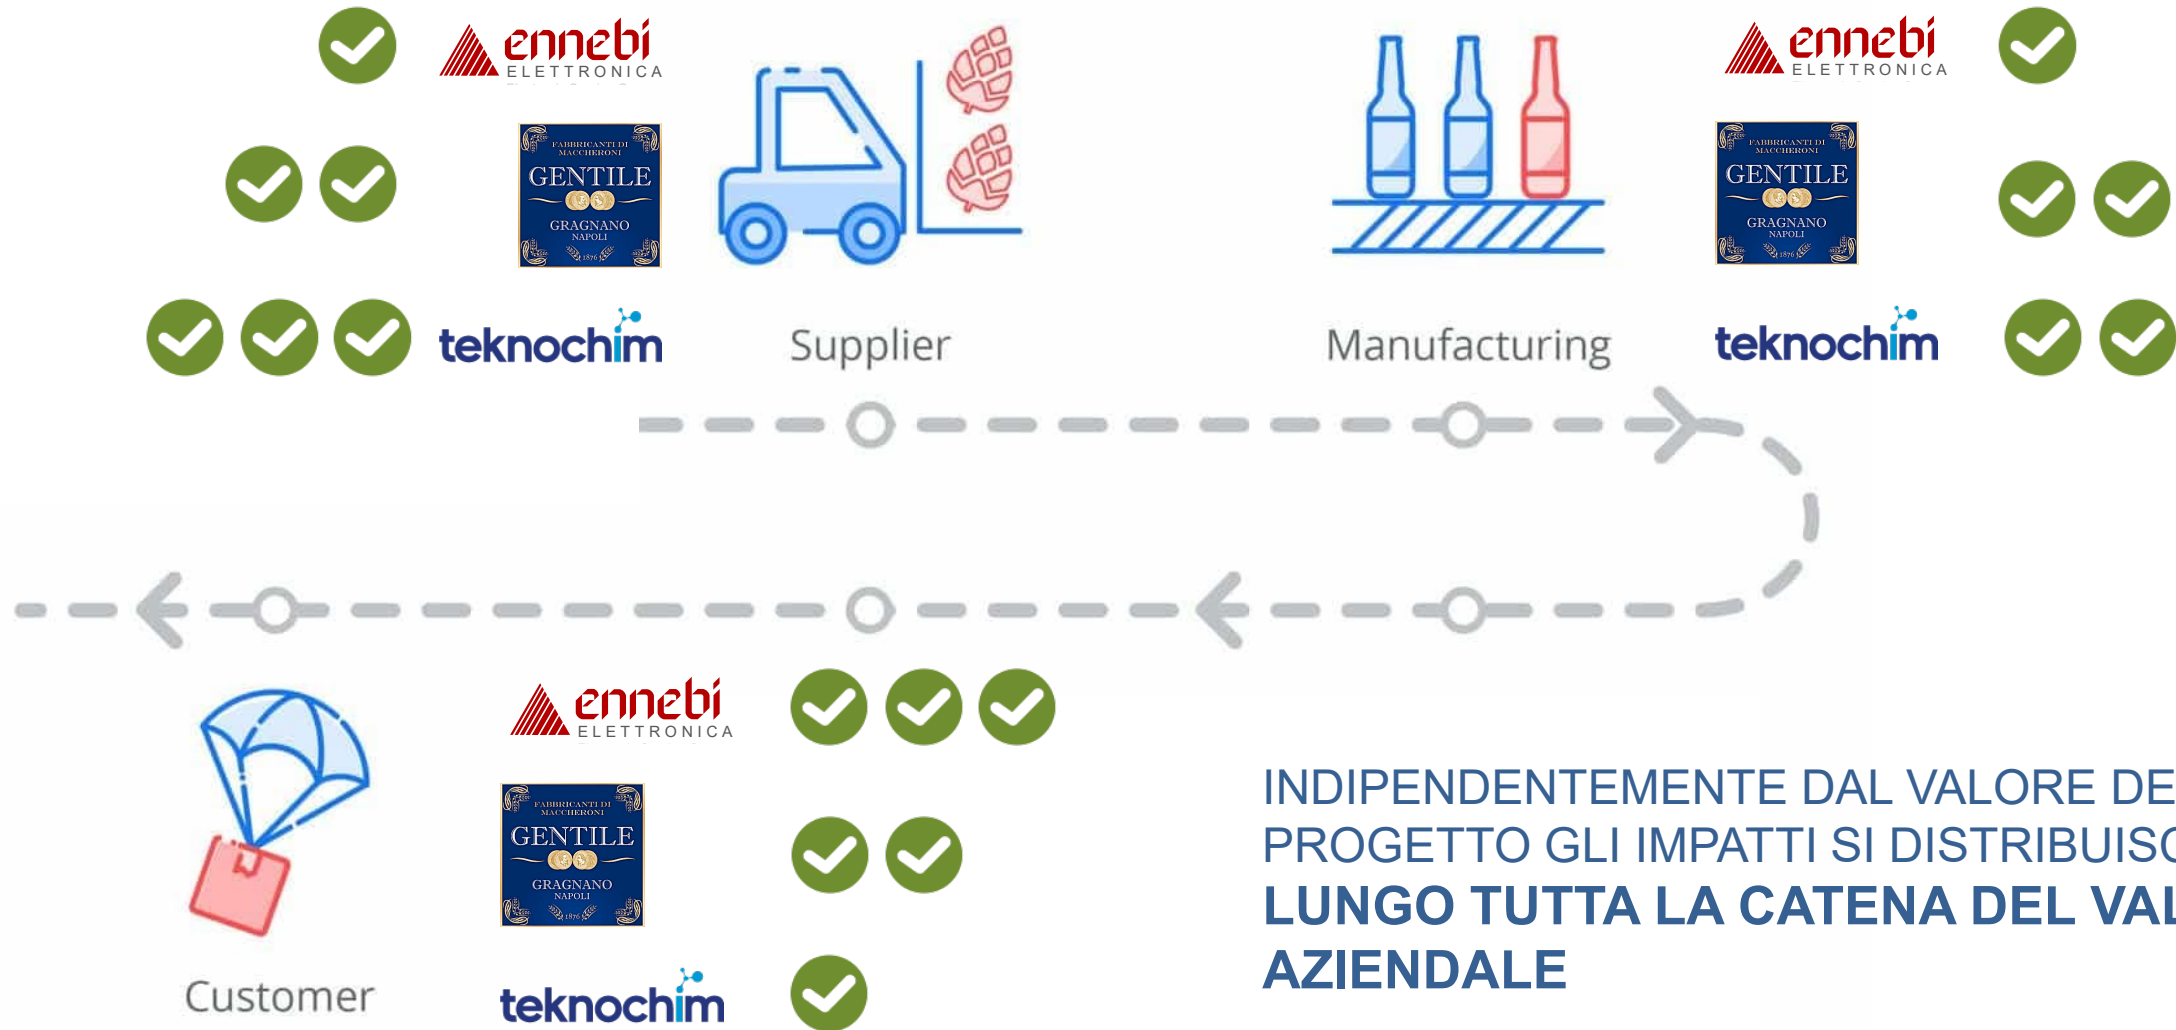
ennebi ELETTRONICA

FABBRICANTI DI MACCHERONI GENTILE GRAGNANO NAPOLI 1876

teknochim

Supplier

Manufacturing

ennebi ELETTRONICA

FABBRICANTI DI MACCHERONI GENTILE GRAGNANO NAPOLI 1876

teknochim

ennebi ELETTRONICA

FABBRICANTI DI MACCHERONI GENTILE GRAGNANO NAPOLI 1876

teknochim

Customer

INDIPENDENTEMENTE DAL VALORE DE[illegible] PROGETTO GLI IMPATTI SI DISTRIBUIS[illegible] **LUNGO TUTTA LA CATENA DEL VA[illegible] AZIENDALE**